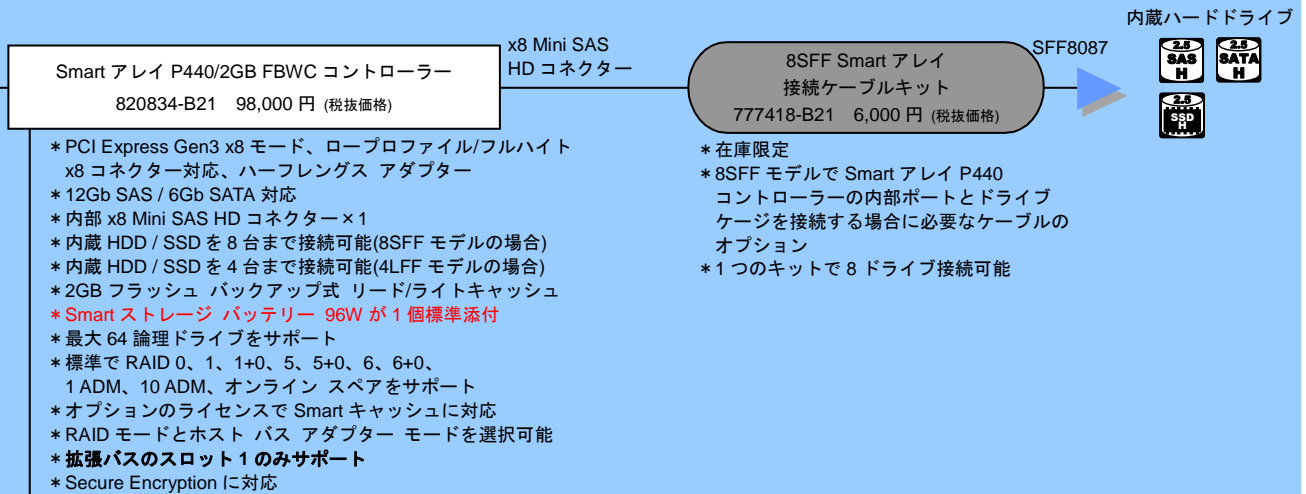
内蔵ハードドライブ

Smart アレイ P440/2GB FBWC コントローラー
820834-B21 98,000 円 (税抜価格)

x8 Mini SAS
HD コネクター

8SFF Smart アレイ
接続ケーブルキット
777418-B21 6,000 円 (税抜価格)

SFF8087

2.5 SAS H
2.5 SATA H
2.5 SSD H

＊PCI Express Gen3 x8 モード、ロープロファイル/フルハイト x8 コネクター対応、ハーフレングス アダプター
＊12Gb SAS / 6Gb SATA 対応
＊内部 x8 Mini SAS HD コネクター×1
＊内蔵 HDD / SSD を 8 台まで接続可能(8SFF モデルの場合)
＊内蔵 HDD / SSD を 4 台まで接続可能(4LFF モデルの場合)
＊2GB フラッシュ バックアップ式 リード/ライトキャッシュ
＊Smart ストレージ バッテリー 96W が 1 個標準添付
＊最大 64 論理ドライブをサポート
＊標準で RAID 0、1、1+0、5、5+0、6、6+0、1 ADM、10 ADM、オンライン スペアをサポート
＊オプションのライセンスで Smart キャッシュに対応
＊RAID モードとホスト バス アダプター モードを選択可能
＊拡張バスのスロット 1 のみサポート
＊Secure Encryption に対応

＊在庫限定
＊8SFF モデルで Smart アレイ P440 コントローラーの内部ポートとドライブケージを接続する場合に必要なケーブルのオプション
＊1 つのキットで 8 ドライブ接続可能